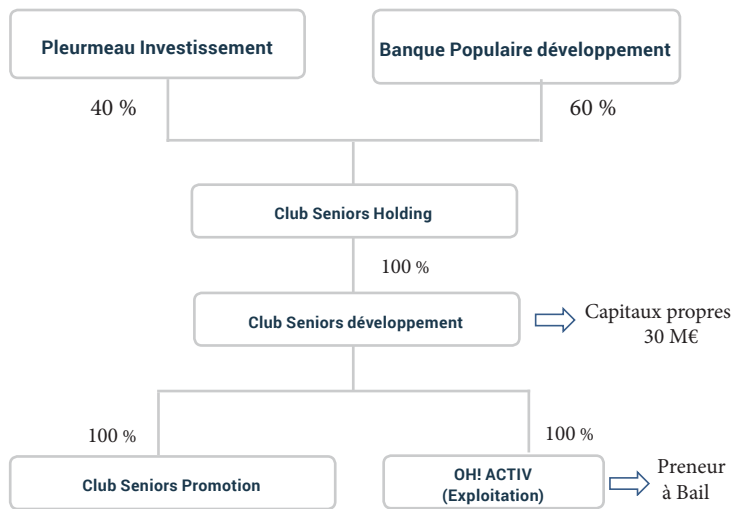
Pleurmeau Investissement

Banque Populaire développement

40 %

60 %

Club Seniors Holding

100 %

Club Seniors développement

Capitaux propres 30 M€

100 %

100 %

Club Seniors Promotion

OH! ACTIV (Exploitation)

Preneur à Bail